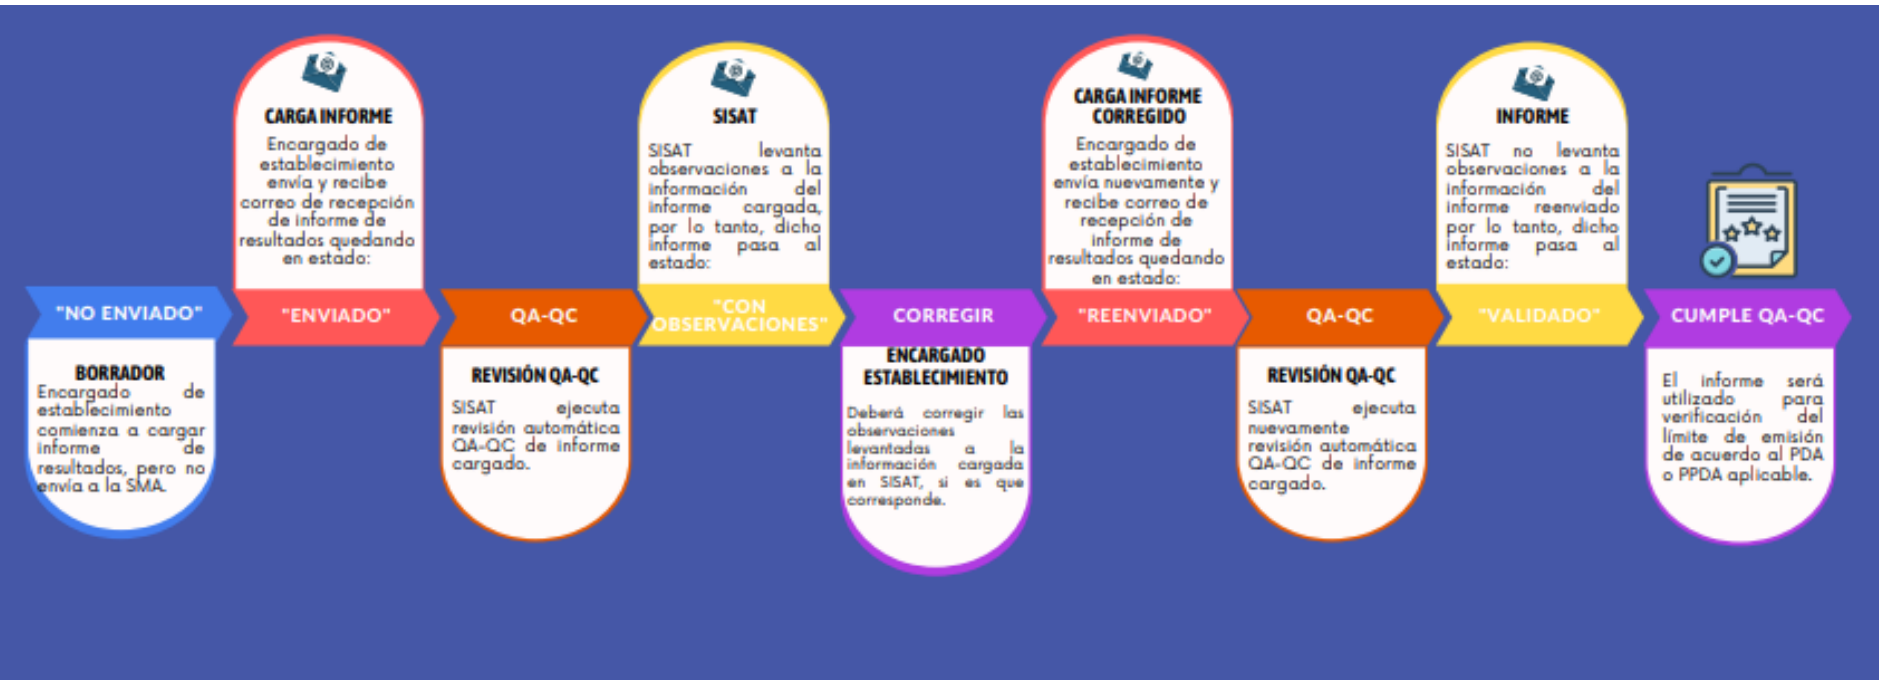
"NO ENVIADO"

BORRADOR
Encargado de establecimiento comienza a cargar informe de resultados, pero no envía a la SMA.

CARGA INFORME
Encargado de establecimiento envía y recibe correo de recepción de informe de resultados quedando en estado:

"ENVIADO"

QA-QC

REVISIÓN QA-QC
SISAT ejecuta revisión automática QA-QC de informe cargado.

SISAT
SISAT levanta observaciones a la información del informe cargada, por lo tanto, dicho informe pasa al estado:

"CON OBSERVACIONES"

CORREGIR

ENCARGADO ESTABLECIMIENTO
Deberá corregir las observaciones levantadas a la información cargada en SISAT, si es que corresponde.

CARGA INFORME CORREGIDO
Encargado de establecimiento envía nuevamente y recibe correo de recepción de informe de resultados quedando en estado:

"REENVIADO"

QA-QC

REVISIÓN QA-QC
SISAT ejecuta nuevamente revisión automática QA-QC de informe cargado.

INFORME
SISAT no levanta observaciones a la información del informe reenviado por lo tanto, dicho informe pasa al estado:

"VALIDADO"

CUMPLE QA-QC

El informe será utilizado para verificación del límite de emisión de acuerdo al PDA o PPDA aplicable.